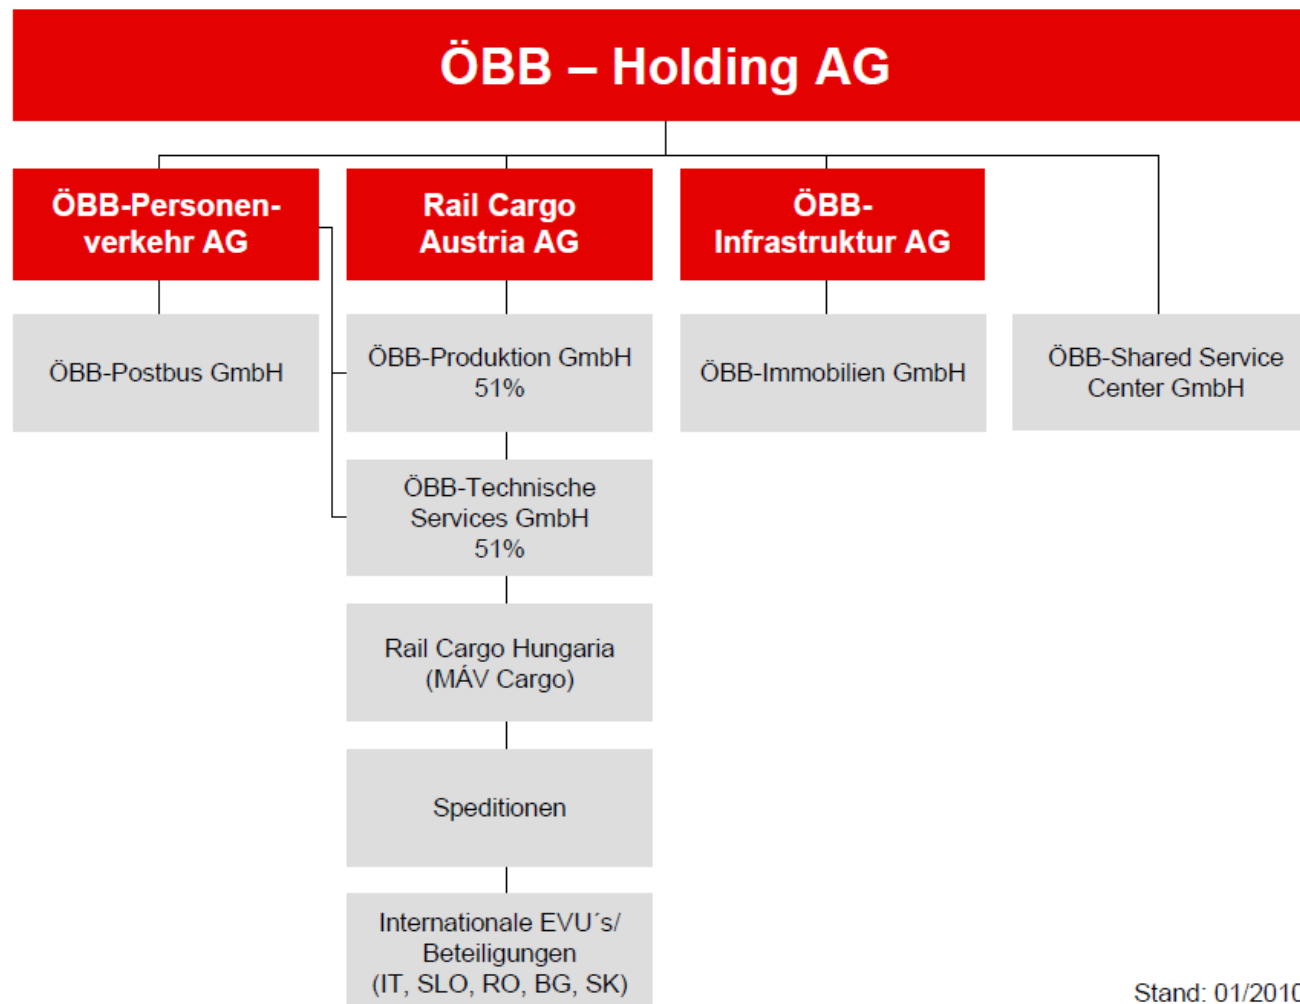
ÖBB – Holding AG

ÖBB-Personenverkehr AG

Rail Cargo Austria AG

ÖBB-Infrastruktur AG

ÖBB-Postbus GmbH

ÖBB-Produktion GmbH 51%

ÖBB-Immobilien GmbH

ÖBB-Shared Service Center GmbH

ÖBB-Technische Services GmbH 51%

Rail Cargo Hungaria (MÁV Cargo)

Speditionen

Internationale EVU´s/ Beteiligungen (IT, SLO, RO, BG, SK)

Stand: 01/201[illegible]